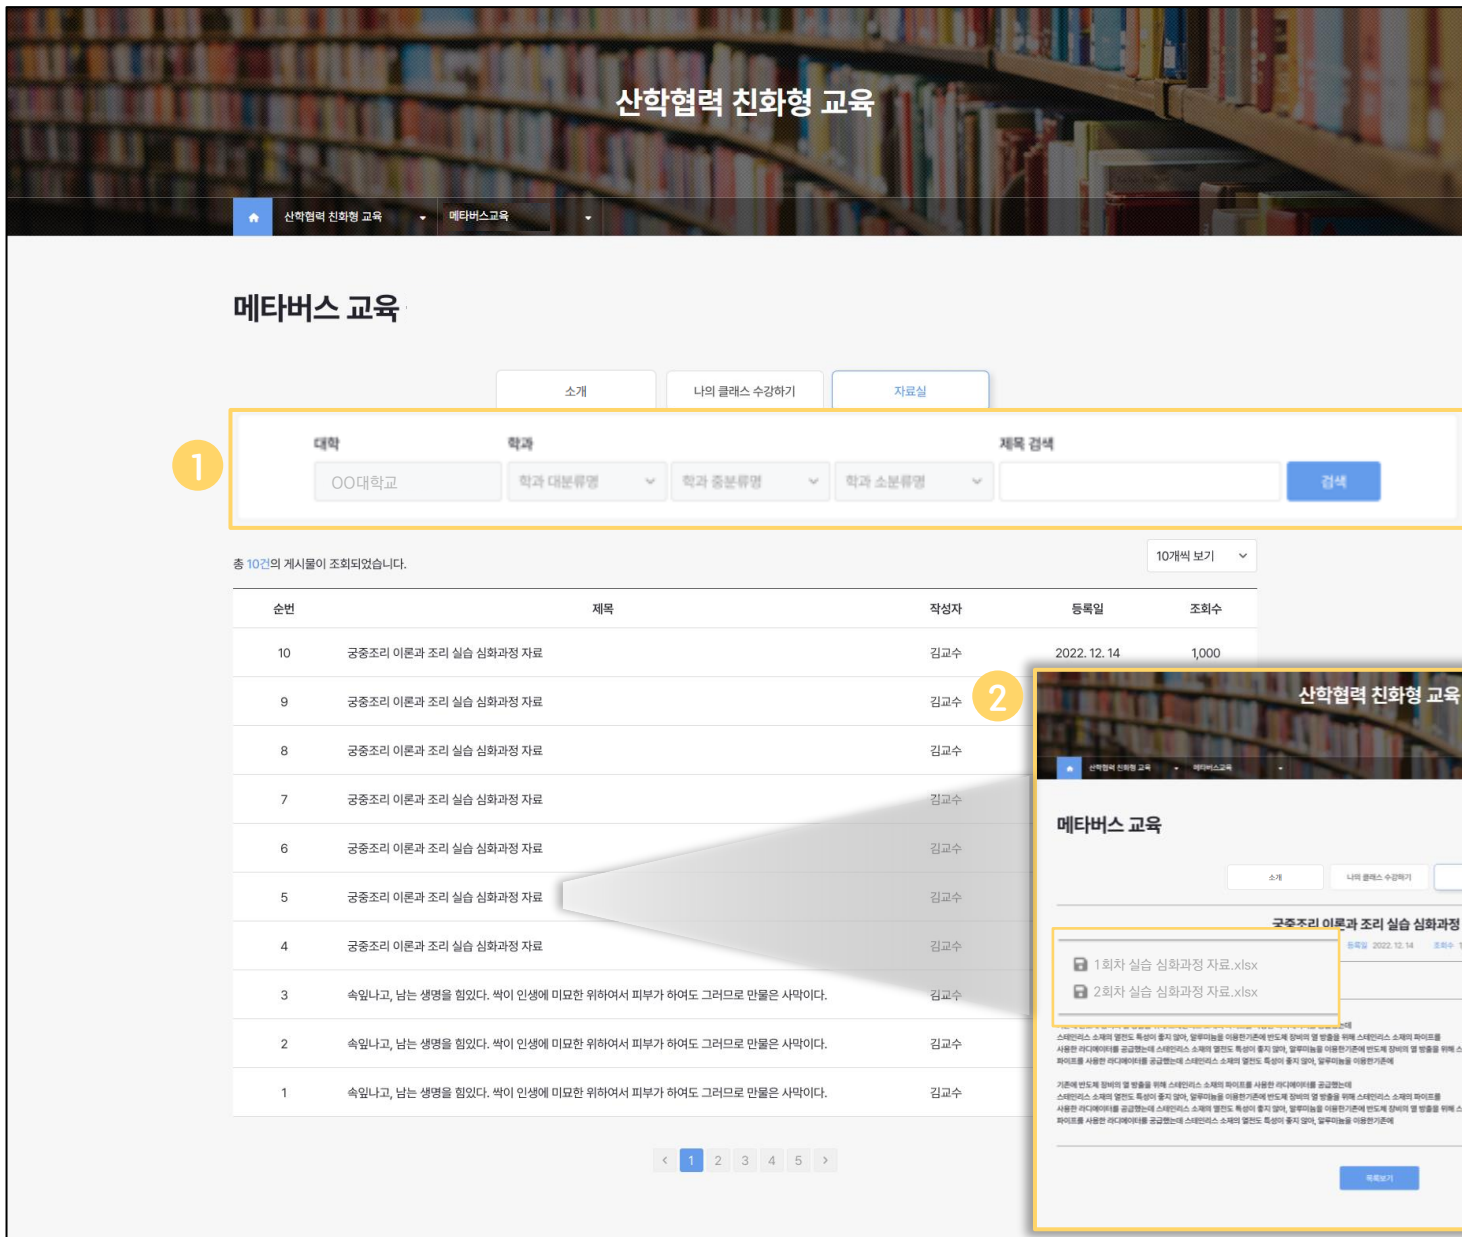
산학협력 친화형 교육

산학협력 친화형 교육 | 메타버스교육

메타버스 교육

소개 | 나의 클래스 수강하기 | 자료실

1

대학 | 학과 | 제목 검색

OO대학교 | 학과 대분류명 | 학과 중분류명 | 학과 소분류명 | 검색

총 10건의 게시물이 조회되었습니다.

10개씩 보기

| 순번 | 제목 | 작성자 | 등록일 | 조회수 |
|---|---|---|---|---|
| 10 | 궁중조리 이론과 조리 실습 심화과정 자료 | 김교수 | 2022. 12. 14 | 1,000 |
| 9 | 궁중조리 이론과 조리 실습 심화과정 자료 | 김교수 | | |
| 8 | 궁중조리 이론과 조리 실습 심화과정 자료 | 김교수 | | |
| 7 | 궁중조리 이론과 조리 실습 심화과정 자료 | 김교수 | | |
| 6 | 궁중조리 이론과 조리 실습 심화과정 자료 | 김교수 | | |
| 5 | 궁중조리 이론과 조리 실습 심화과정 자료 | 김교수 | | |
| 4 | 궁중조리 이론과 조리 실습 심화과정 자료 | 김교수 | | |
| 3 | 속잎나고, 남는 생명을 힘있다. 싹이 인생에 미묘한 위하여서 피부가 하여도 그러므로 만물은 사막이다. | 김교수 | | |
| 2 | 속잎나고, 남는 생명을 힘있다. 싹이 인생에 미묘한 위하여서 피부가 하여도 그러므로 만물은 사막이다. | 김교수 | | |
| 1 | 속잎나고, 남는 생명을 힘있다. 싹이 인생에 미묘한 위하여서 피부가 하여도 그러므로 만물은 사막이다. | 김교수 | | |

‹ 1 2 3 4 5 ›

2

산학협력 친화형 교육

산학협력 친화형 교육 | 메타버스교육

메타버스 교육

소개 | 나의 클래스 수강하기

궁중조리 이론과 조리 실습 심화과정

등록일 2022. 12. 14 조회수 1

1회차 실습 심화과정 자료.xlsx
2회차 실습 심화과정 자료.xlsx

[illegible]

목록보기